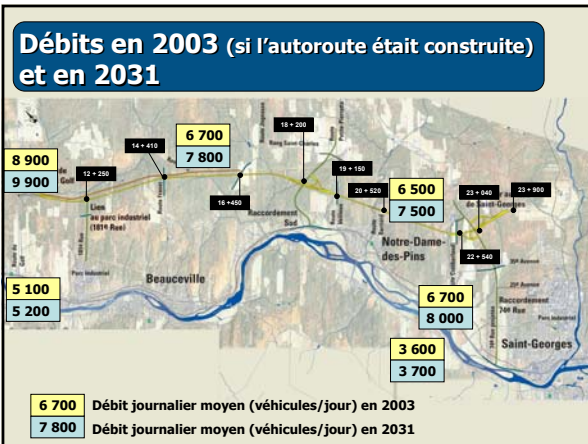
Débits en 2003 (si l'autoroute était construite) et en 2031

8 900
9 900

12 + 250

14 + 410

6 700
7 800

18 + 200

19 + 150

16 +450

20 + 520

6 500
7 500

23 + 040

23 + 900

22 + 540

Lien au parc industriel (181e Rue)

Raccordement Sud

Notre-Dame-des-Pins

Beauceville

Parc industriel

5 100
5 200

6 700
8 000

Raccordement 24e Rue

Saint-Georges

3 600
3 700

6 700 Débit journalier moyen (véhicules/jour) en 2003
7 800 Débit journalier moyen (véhicules/jour) en 2031